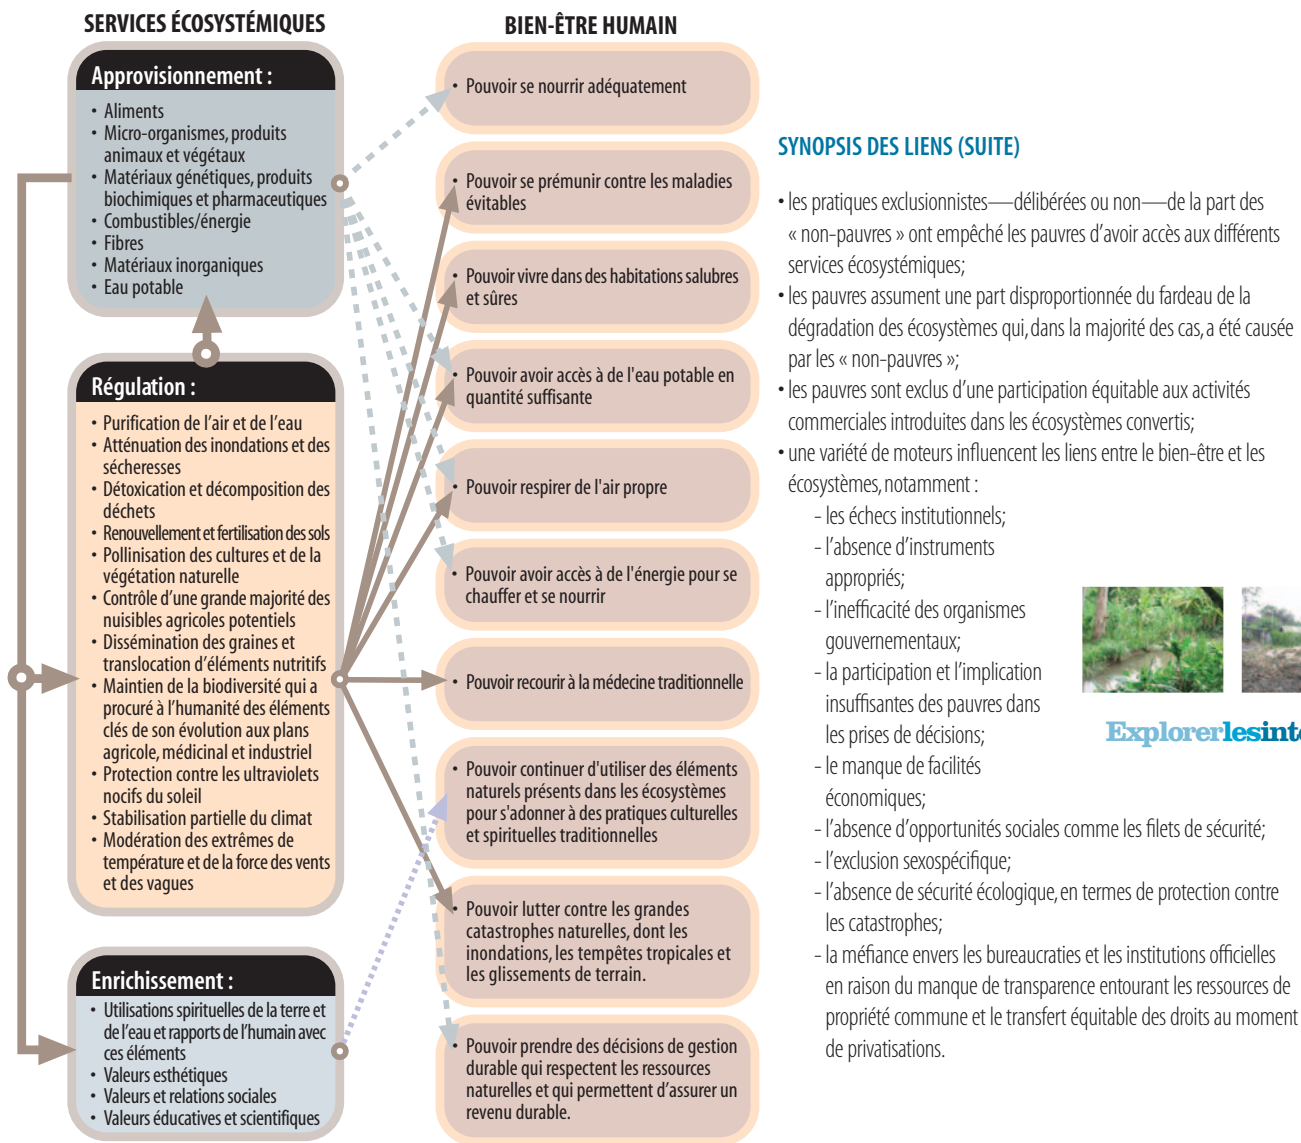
SERVICES ÉCOSYSTÉMIQUES

Approvisionnement :
• Aliments
• Micro-organismes, produits animaux et végétaux
• Matériaux génétiques, produits biochimiques et pharmaceutiques
• Combustibles/énergie
• Fibres
• Matériaux inorganiques
• Eau potable

Régulation :
• Purification de l'air et de l'eau
• Atténuation des inondations et des sécheresses
• Détoxication et décomposition des déchets
• Renouvellement et fertilisation des sols
• Pollinisation des cultures et de la végétation naturelle
• Contrôle d'une grande majorité des nuisibles agricoles potentiels
• Dissémination des graines et translocation d'éléments nutritifs
• Maintien de la biodiversité qui a procuré à l'humanité des éléments clés de son évolution aux plans agricole, médicinal et industriel
• Protection contre les ultraviolets nocifs du soleil
• Stabilisation partielle du climat
• Modération des extrêmes de température et de la force des vents et des vagues

Enrichissement :
• Utilisations spirituelles de la terre et de l'eau et rapports de l'humain avec ces éléments
• Valeurs esthétiques
• Valeurs et relations sociales
• Valeurs éducatives et scientifiques

BIEN-ÊTRE HUMAIN

• Pouvoir se nourrir adéquatement

• Pouvoir se prémunir contre les maladies évitables

• Pouvoir vivre dans des habitations salubres et sûres

• Pouvoir avoir accès à de l'eau potable en quantité suffisante

• Pouvoir respirer de l'air propre

• Pouvoir avoir accès à de l'énergie pour se chauffer et se nourrir

• Pouvoir recourir à la médecine traditionnelle

• Pouvoir continuer d'utiliser des éléments naturels présents dans les écosystèmes pour s'adonner à des pratiques culturelles et spirituelles traditionnelles

• Pouvoir lutter contre les grandes catastrophes naturelles, dont les inondations, les tempêtes tropicales et les glissements de terrain.

• Pouvoir prendre des décisions de gestion durable qui respectent les ressources naturelles et qui permettent d'assurer un revenu durable.

SYNOPSIS DES LIENS (SUITE)

• les pratiques exclusionnistes—délibérées ou non—de la part des « non-pauvres » ont empêché les pauvres d'avoir accès aux différents services écosystémiques;
• les pauvres assument une part disproportionnée du fardeau de la dégradation des écosystèmes qui, dans la majorité des cas, a été causée par les « non-pauvres »;
• les pauvres sont exclus d'une participation équitable aux activités commerciales introduites dans les écosystèmes convertis;
• une variété de moteurs influencent les liens entre le bien-être et les écosystèmes, notamment :
- les échecs institutionnels;
- l'absence d'instruments appropriés;
- l'inefficacité des organismes gouvernementaux;
- la participation et l'implication insuffisantes des pauvres dans les prises de décisions;
- le manque de facilités économiques;
- l'absence d'opportunités sociales comme les filets de sécurité;
- l'exclusion sexospécifique;
- l'absence de sécurité écologique, en termes de protection contre les catastrophes;
- la méfiance envers les bureaucraties et les institutions officielles en raison du manque de transparence entourant les ressources de propriété commune et le transfert équitable des droits au moment de privatisations.

Explorerlesint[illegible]